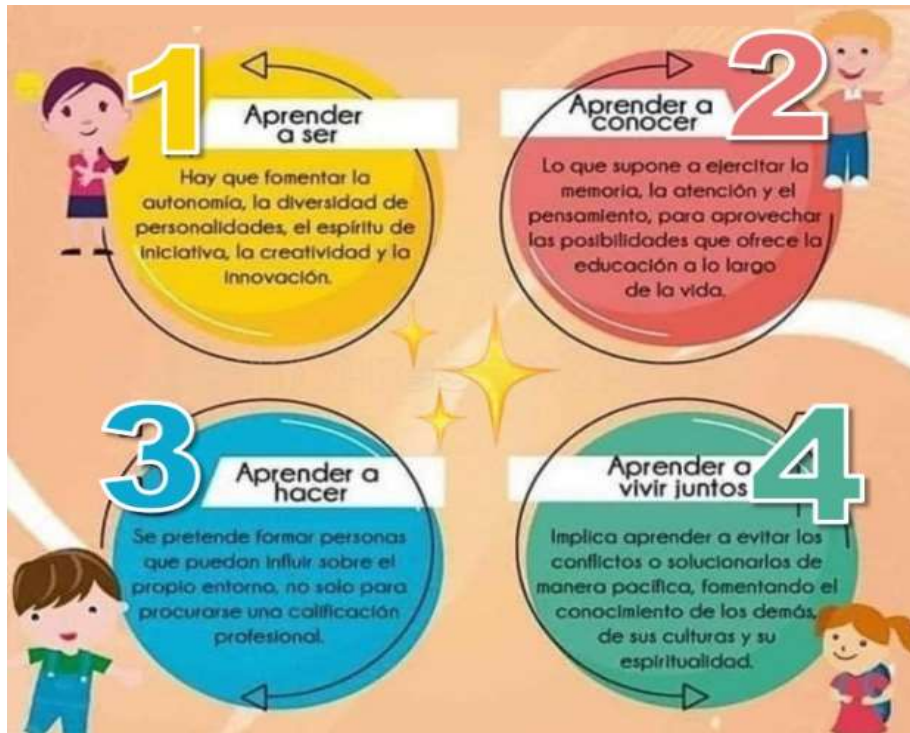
1

Aprender a ser

Hay que fomentar la autonomía, la diversidad de personalidades, el espíritu de iniciativa, la creatividad y la innovación.

2

Aprender a conocer

Lo que supone a ejercitar la memoria, la atención y el pensamiento, para aprovechar las posibilidades que ofrece la educación a lo largo de la vida.

3

Aprender a hacer

Se pretende formar personas que puedan influir sobre el propio entorno, no solo para procurarse una calificación profesional.

4

Aprender a vivir juntos

Implica aprender a evitar los conflictos o solucionarlos de manera pacífica, fomentando el conocimiento de los demás, de sus culturas y su espiritualidad.